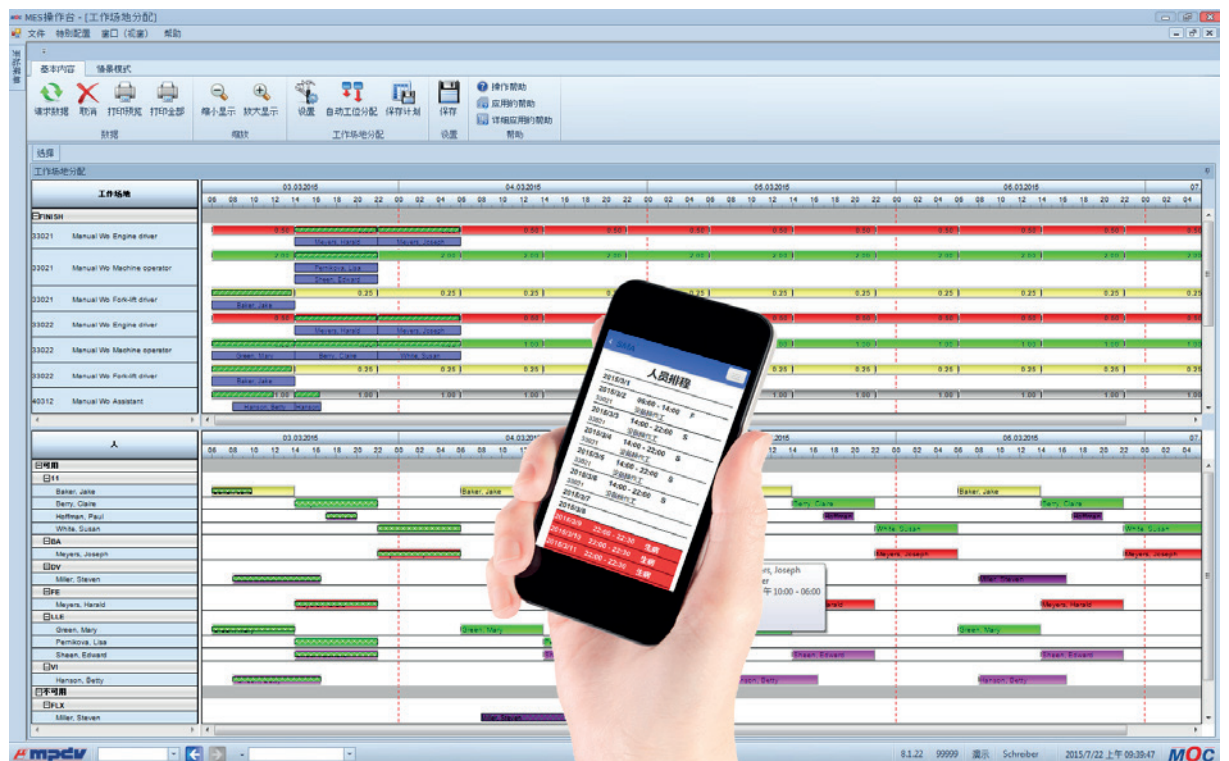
MES操作台 - [工作场地分配]
文件 特别配置 窗口（视窗） 帮助

基本内容 场景模式

请求数据 取消 打印预览 打印全部
数据
缩小显示 放大显示
缩放
设置 自动工位分配 保存计划
工作场地分配
保存
设置
操作帮助
应用的帮助
详细应用的帮助
帮助

选择
工作场地分配

工作场地
03.03.2015 04.03.2015 05.03.2015 06.03.2015 07
FINISH
33021 Manual Wo Engine driver
33021 Manual Wo Machine operator
33021 Manual Wo Fork-lift driver
33022 Manual Wo Engine driver
33022 Manual Wo Machine operator
33022 Manual Wo Fork-lift driver
40312 Manual Wo Assistant

Meyers, Harald Meyers, Joseph
Pernikova, Lisa
Sheen, Edward
Baker, Jake
Meyers, Harald Meyers, Joseph
Green, Mary Berry, Claire White, Susan
Baker, Jake
Hanson, Betty

0.50 2.00 0.25 1.00

人
03.03.2015 04.03.2015 .2015 06.03.2015 07
可用
11
Baker, Jake
Berry, Claire
Hoffman, Paul
White, Susan
BA
Meyers, Joseph
DV
Miller, Steven
FE
Meyers, Harald
LLE
Green, Mary
Pernikova, Lisa
Sheen, Edward
VI
Hanson, Betty
不可用
FLX
Miller, Steven

Baker, Jake Berry, Claire White, Susan Meyers, Joseph Miller, Steven Meyers, Harald Green, Mary Sheen, Edward Hanson, Betty

ers, Joseph
er
午 10:00 - 06:00

< SMA
人员排程
2015/3/1
2015/3/2 06:00 - 14:00 F
33021 完善操作工
2015/3/3 14:00 - 22:00 S
33021 完善操作工
2015/3/4 14:00 - 22:00 S
33021 完善操作工
2015/3/5 14:00 - 22:00 S
33021 完善操作工
2015/3/6
2015/3/7
2015/3/8
2015/3/9 22:00 - 22:30 生病
2015/3/10 22:00 - 22:30 生病
2015/3/11 22:00 - 22:30 生病

mpdv
8.1.22 99999 演示 Schreiber 2015/7/22 上午 09:39:47 MOC